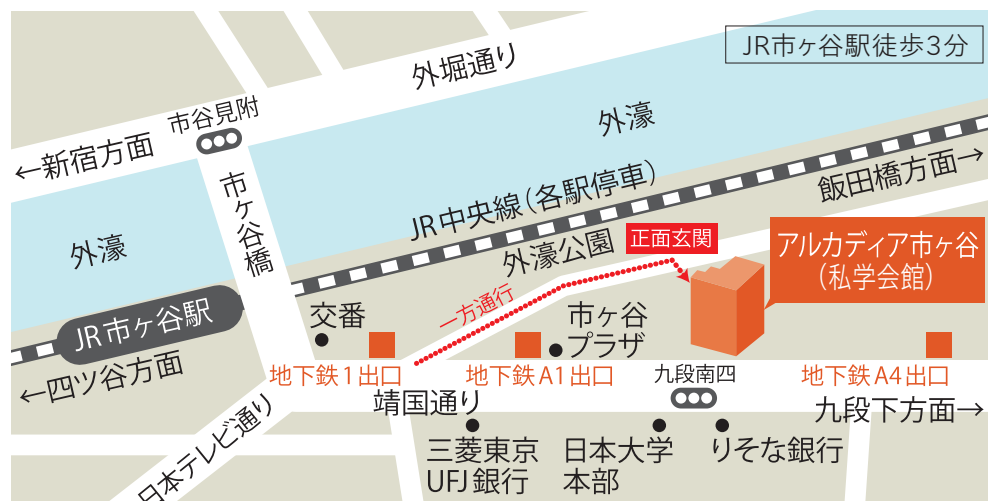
JR市ヶ谷駅徒歩3分

外堀通り

市谷見附

←新宿方面

外濠

市ヶ谷橋

JR中央線(各駅停車)

飯田橋方面→

外濠

正面玄関

アルカディア市ヶ谷
(私学会館)

外濠公園

JR市ヶ谷駅

交番

一方通行

市ヶ谷
プラザ

←四ツ谷方面

地下鉄1出口

地下鉄A1出口

九段南四

地下鉄A4出口

靖国通り

九段下方面→

日本テレビ通り

三菱東京
UFJ銀行

日本大学
本部

りそな銀行